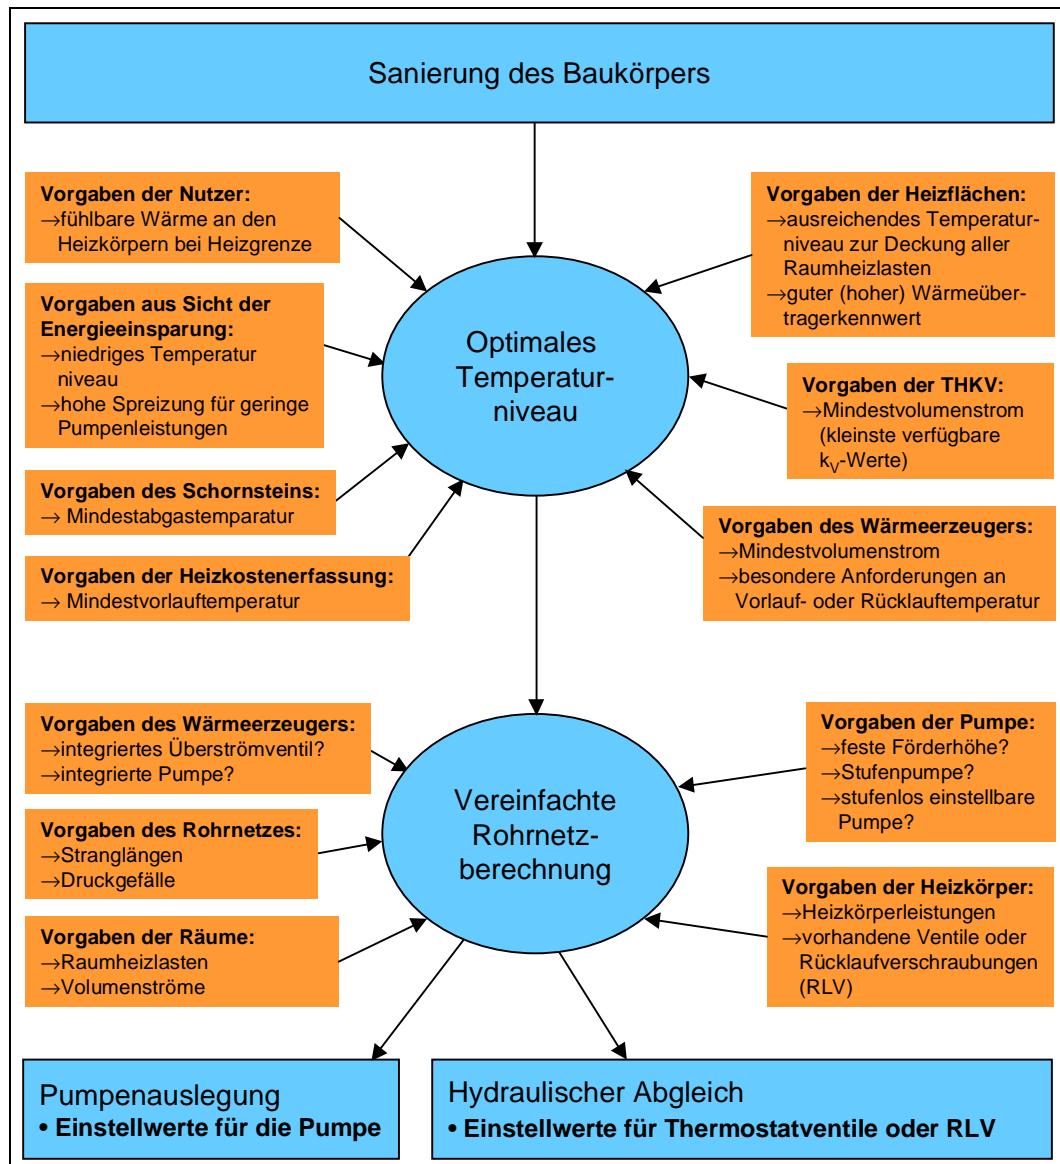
Sanierung des Baukörpers

**Vorgaben der Nutzer:**
→fühlbare Wärme an den Heizkörpern bei Heizgrenze

**Vorgaben der Heizflächen:**
→ausreichendes Temperaturniveau zur Deckung aller Raumheizlasten
→guter (hoher) Wärmeübertragerkennwert

**Vorgaben aus Sicht der Energieeinsparung:**
→niedriges Temperatur niveau
→hohe Spreizung für geringe Pumpenleistungen

Optimales Temperaturniveau

**Vorgaben der THKV:**
→Mindestvolumenstrom (kleinste verfügbare $k_V$-Werte)

**Vorgaben des Schornsteins:**
→ Mindestabgastemparatur

**Vorgaben des Wärmeerzeugers:**
→Mindestvolumenstrom
→besondere Anforderungen an Vorlauf- oder Rücklauftemperatur

**Vorgaben der Heizkostenerfassung:**
→ Mindestvorlauftemperatur

**Vorgaben des Wärmeerzeugers:**
→integriertes Überströmventil?
→integrierte Pumpe?

**Vorgaben der Pumpe:**
→feste Förderhöhe?
→Stufenpumpe?
→stufenlos einstellbare Pumpe?

**Vorgaben des Rohrnetzes:**
→Stranglängen
→Druckgefälle

Vereinfachte Rohrnetzberechnung

**Vorgaben der Heizkörper:**
→Heizkörperleistungen
→vorhandene Ventile oder Rücklaufverschraubungen (RLV)

**Vorgaben der Räume:**
→Raumheizlasten
→Volumenströme

Pumpenauslegung
• **Einstellwerte für die Pumpe**

Hydraulischer Abgleich
• **Einstellwerte für Thermostatventile oder RLV**